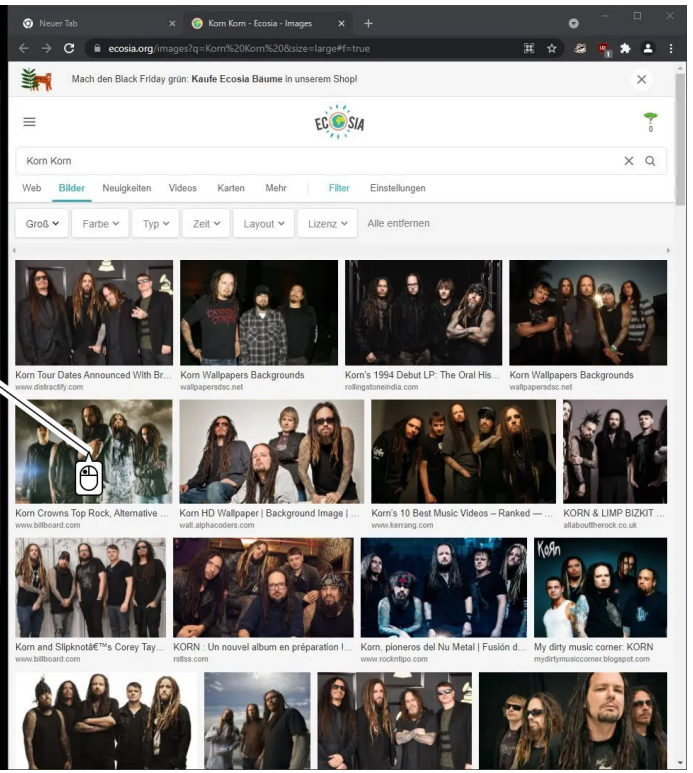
Neuer Tab × Korn Korn - Ecosia - Images × +

ecosia.org/images?q=Korn%20Korn%20&size=large#f=true

Mach den Black Friday grün: **Kaufe Ecosia Bäume** in unserem Shop!

ECOSIA

0

Korn Korn

Web Bilder Neuigkeiten Videos Karten Mehr Filter Einstellungen

Groß Farbe Typ Zeit Layout Lizenz Alle entfernen

Korn Tour Dates Announced With Br...
www.distractify.com

Korn Wallpapers Backgrounds
wallpapersdsc.net

Korn's 1994 Debut LP: The Oral His...
rollingstoneindia.com

Korn Wallpapers Backgrounds
wallpapersdsc.net

Korn Crowns Top Rock, Alternative ...
www.billboard.com

Korn HD Wallpaper | Background Image | ...
wall.alphacoders.com

Korn's 10 Best Music Videos – Ranked — ...
www.kerrang.com

KORN & LIMP BIZKIT ...
allaboutttherock.co.uk

Korn and Slipknotâ€™s Corey Tay...
www.billboard.com

KORN : Un nouvel album en préparation !...
rsl8s.com

Korn, pioneros del Nu Metal | Fusión d...
www.rocknfipo.com

KoЯn

My dirty music corner: KORN
mydirtymusiccorner.blogspot.com